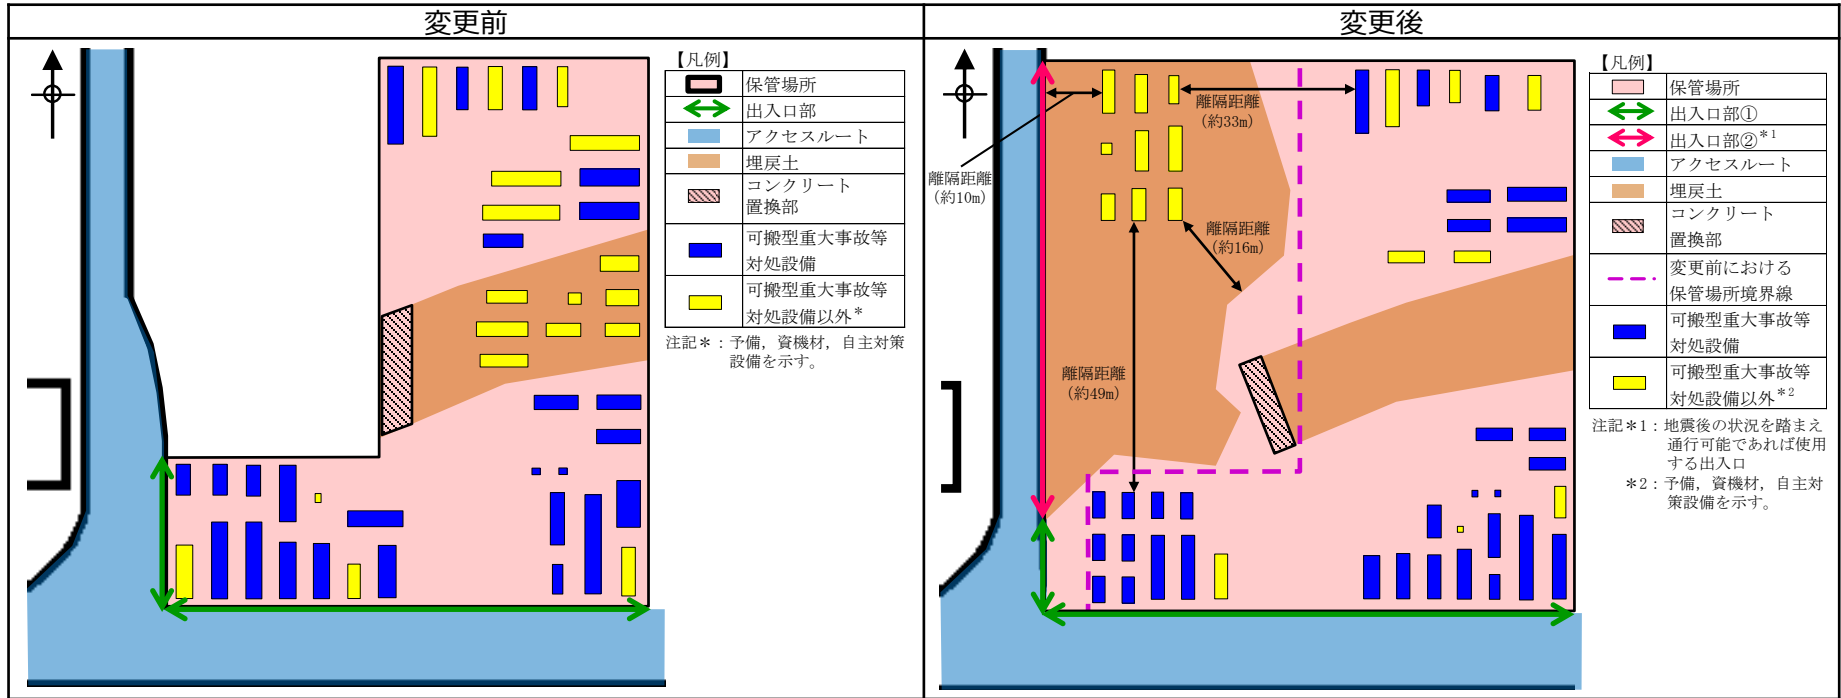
変更前

【凡例】

| | |
|---|---|
| | 保管場所 |
| | 出入口部 |
| | アクセスルート |
| | 埋戻土 |
| | コンクリート置換部 |
| | 可搬型重大事故等対処設備 |
| | 可搬型重大事故等対処設備以外$^{*}$ |

注記＊：予備，資機材，自主対策設備を示す。

変更後

離隔距離（約10m）

離隔距離（約33m）

離隔距離（約16m）

離隔距離（約49m）

【凡例】

| | |
|---|---|
| | 保管場所 |
| | 出入口部① |
| | 出入口部②$^{*1}$ |
| | アクセスルート |
| | 埋戻土 |
| | コンクリート置換部 |
| | 変更前における保管場所境界線 |
| | 可搬型重大事故等対処設備 |
| | 可搬型重大事故等対処設備以外$^{*2}$ |

注記＊1：地震後の状況を踏まえ通行可能であれば使用する出入口

＊2：予備，資機材，自主対策設備を示す。